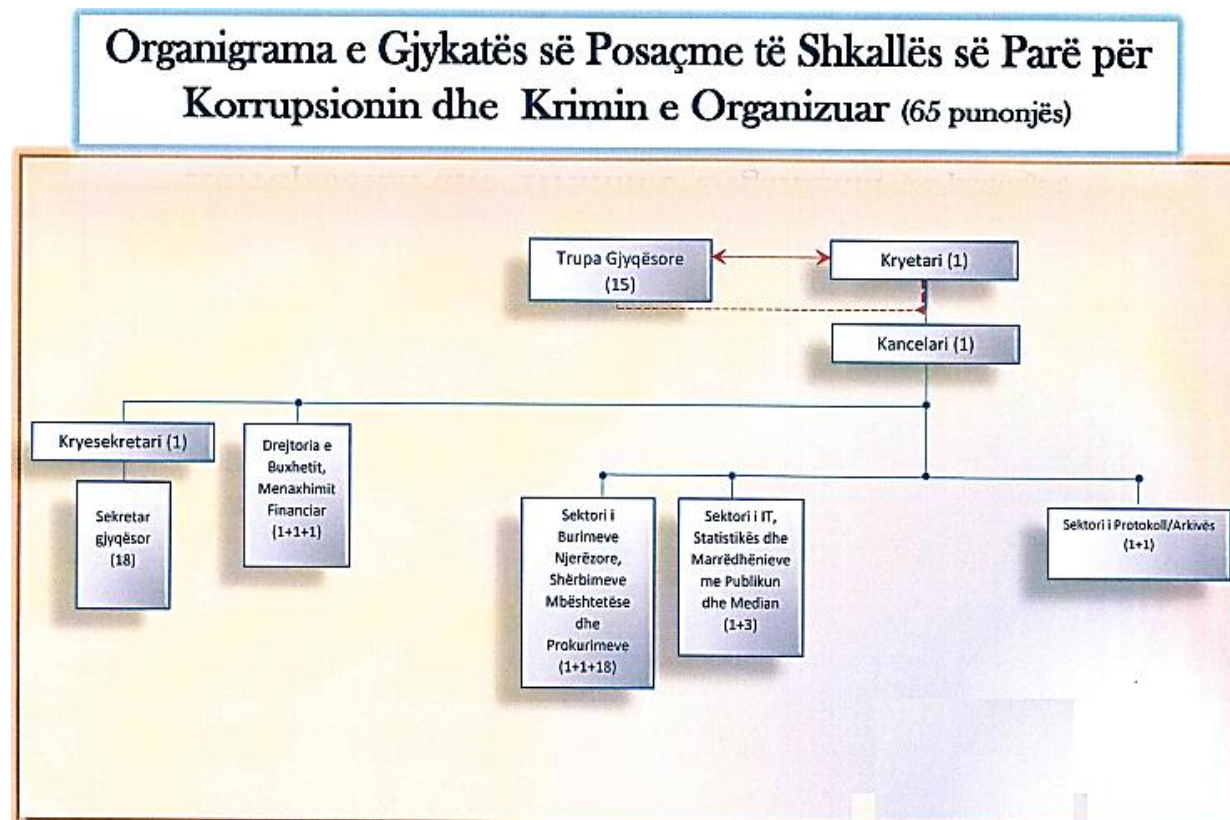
Organigrama e Gjykatës së Posaçme të Shkallës së Parë për Korrupsionin dhe Krimin e Organizuar (65 punonjës)

Trupa Gjyqësore (15)

Kryetari (1)

Kancelari (1)

Kryesekretari (1)

Sekretar gjyqësor (18)

Drejtoria e Buxhetit, Menaxhimit Financiar (1+1+1)

Sektori i Burimeve Njerëzore, Shërbimeve Mbështetëse dhe Prokurimeve (1+1+18)

Sektori i IT, Statistikës dhe Marrëdhënieve me Publikun dhe Median (1+3)

Sektori i Protokoll/Arkivës (1+1)